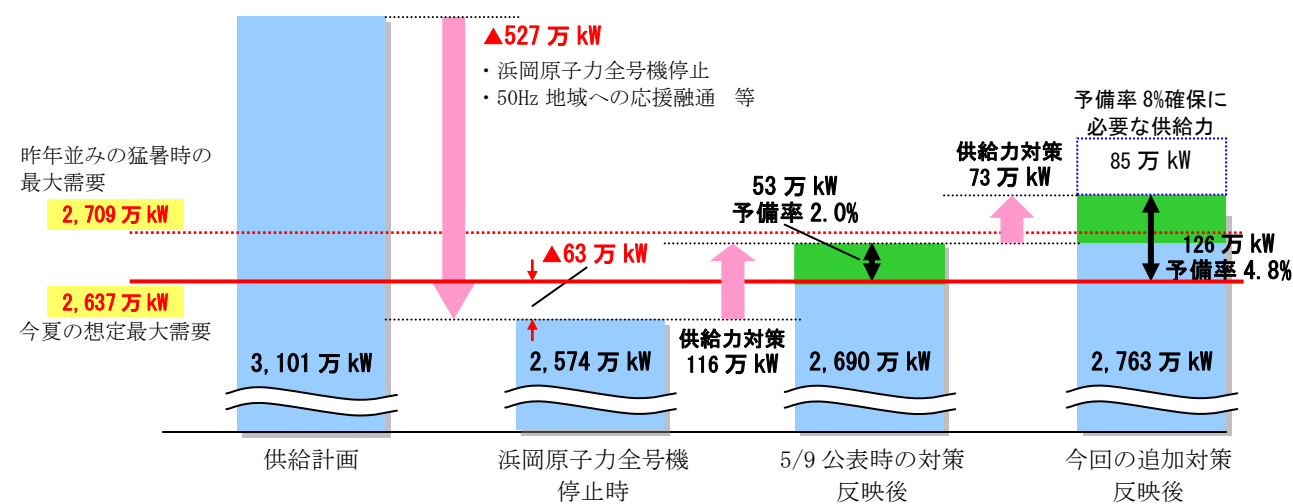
▲527 万 kW
・浜岡原子力全号機停止
・50Hz 地域への応援融通　等

予備率 8%確保に
必要な供給力

昨年並みの猛暑時の
最大需要

2,709 万 kW

供給力対策
73 万 kW

85 万 kW

53 万 kW
予備率 2.0%

126 万 kW
予備率 4.8%

▲63 万 kW

2,637 万 kW
今夏の想定最大需要

供給力対策
116 万 kW

3,101 万 kW

2,574 万 kW

2,690 万 kW

2,763 万 kW

供給計画

浜岡原子力全号機
停止時

5/9 公表時の対策
反映後

今回の追加対策
反映後